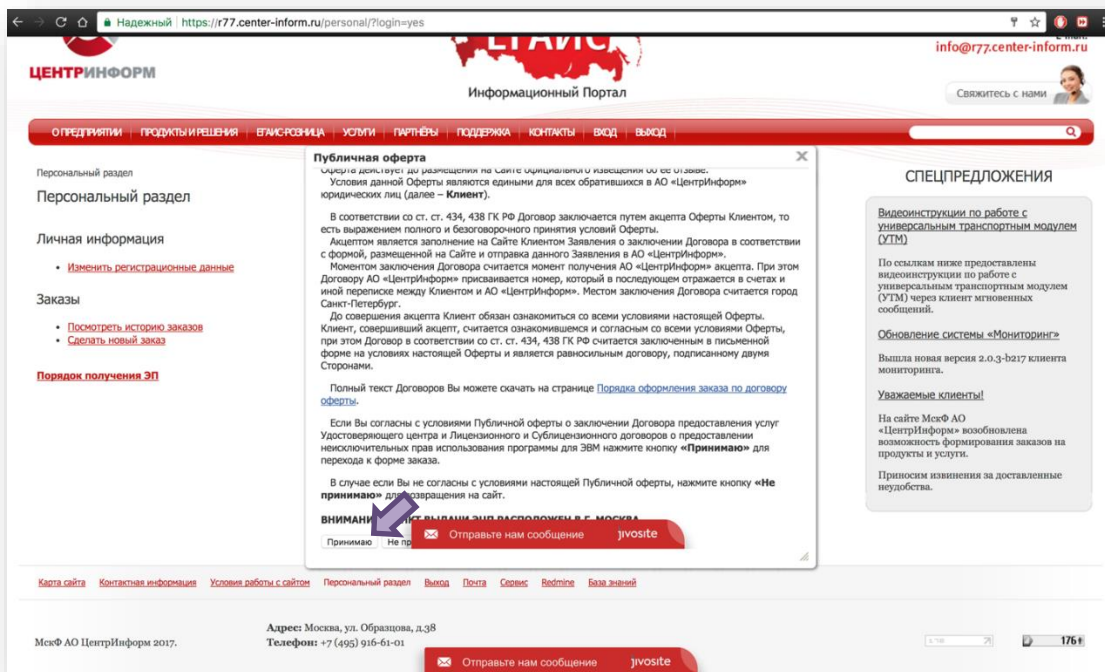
Надежный | https://r77.center-inform.ru/personal/?login=yes

ЦЕНТРИНФОРМ

ЕГАИС

Информационный Портал

info@r77.center-inform.ru

Свяжитесь с нами

О ПРЕДПРИЯТИИ | ПРОДУКТЫ И РЕШЕНИЯ | ЕГАИС-РОЗНИЦА | УСЛУГИ | ПАРТНЁРЫ | ПОДДЕРЖКА | КОНТАКТЫ | ВХОД | ВЫХОД

Персональный раздел

Персональный раздел

Личная информация

• Изменить регистрационные данные

Заказы

• Посмотреть историю заказов
• Сделать новый заказ

Порядок получения ЭП

Публичная оферта

Оферта действует до размещения на Сайте официального извещения об ее отзыве.

Условия данной Оферты являются едиными для всех обратившихся в АО «ЦентрИнформ» юридических лиц (далее – **Клиент**).

В соответствии со ст. ст. 434, 438 ГК РФ Договор заключается путем акцепта Оферты Клиентом, то есть выражением полного и безоговорочного принятия условий Оферты.

Акцептом является заполнение на Сайте Клиентом Заявления о заключении Договора в соответствии с формой, размещенной на Сайте и отправка данного Заявления в АО «ЦентрИнформ».

Моментом заключения Договора считается момент получения АО «ЦентрИнформ» акцепта. При этом Договору АО «ЦентрИнформ» присваивается номер, который в последующем отражается в счетах и иной переписке между Клиентом и АО «ЦентрИнформ». Местом заключения Договора считается город Санкт-Петербург.

До совершения акцепта Клиент обязан ознакомиться со всеми условиями настоящей Оферты. Клиент, совершивший акцепт, считается ознакомившимся и согласным со всеми условиями Оферты, при этом Договор в соответствии со ст. ст. 434, 438 ГК РФ считается заключенным в письменной форме на условиях настоящей Оферты и является равносильным договору, подписанному двумя Сторонами.

Полный текст Договоров Вы можете скачать на странице Порядка оформления заказа по договору оферты.

Если Вы согласны с условиями Публичной оферты о заключении Договора предоставления услуг Удостоверяющего центра и Лицензионного и Сублицензионного договоров о предоставлении неисключительных прав использования программы для ЭВМ нажмите кнопку **«Принимаю»** для перехода к форме заказа.

В случае если Вы не согласны с условиями настоящей Публичной оферты, нажмите кнопку **«Не принимаю»** для возвращения на сайт.

ВНИМАНИ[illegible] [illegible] ВЫДАЧИ ЭЦП РАСПОЛОЖЕН В Г. МОСКВА

Принимаю | Не пр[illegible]

Отправьте нам сообщение jivosite

СПЕЦПРЕДЛОЖЕНИЯ

Видеоинструкции по работе с универсальным транспортным модулем (УТМ)

По ссылкам ниже предоставлены видеоинструкции по работе с универсальным транспортным модулем (УТМ) через клиент мгновенных сообщений.

Обновление системы «Мониторинг»

Вышла новая версия 2.0.3-b217 клиента мониторинга.

Уважаемые клиенты!

На сайте МскФ АО «ЦентрИнформ» возобновлена возможность формирования заказов на продукты и услуги.

Приносим извинения за доставленные неудобства.

Карта сайта | Контактная информация | Условия работы с сайтом | Персональный раздел | Выход | Почта | Сервис | Redmine | База знаний

МскФ АО ЦентрИнформ 2017.

Адрес: Москва, ул. Образцова, д.38
Телефон: +7 (495) 916-61-01

Отправьте нам сообщение jivosite

176↑